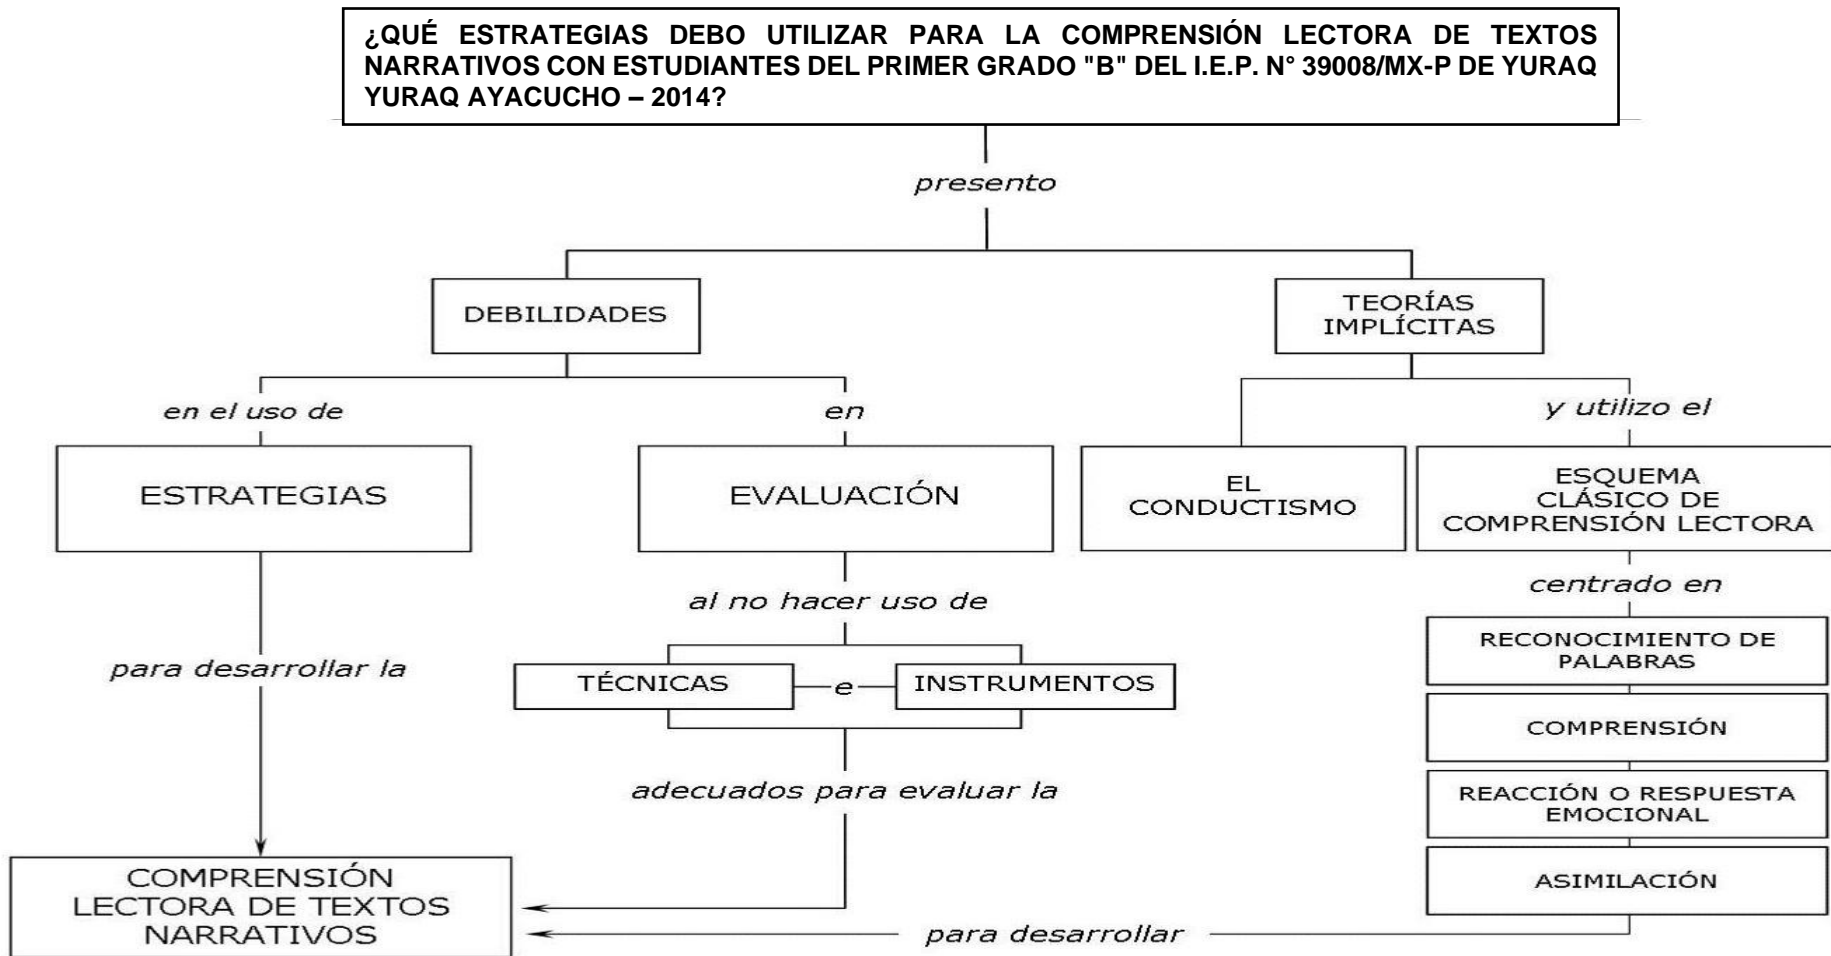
¿QUÉ ESTRATEGIAS DEBO UTILIZAR PARA LA COMPRENSIÓN LECTORA DE TEXTOS NARRATIVOS CON ESTUDIANTES DEL PRIMER GRADO "B" DEL I.E.P. N° 39008/MX-P DE YURAQ YURAQ AYACUCHO – 2014?

presento

DEBILIDADES

TEORÍAS IMPLÍCITAS

en el uso de

en

y utilizo el

ESTRATEGIAS

EVALUACIÓN

EL CONDUCTISMO

ESQUEMA CLÁSICO DE COMPRENSIÓN LECTORA

al no hacer uso de

centrado en

para desarrollar la

TÉCNICAS

e

INSTRUMENTOS

RECONOCIMIENTO DE PALABRAS

COMPRENSIÓN

adecuados para evaluar la

REACCIÓN O RESPUESTA EMOCIONAL

ASIMILACIÓN

COMPRENSIÓN LECTORA DE TEXTOS NARRATIVOS

para desarrollar